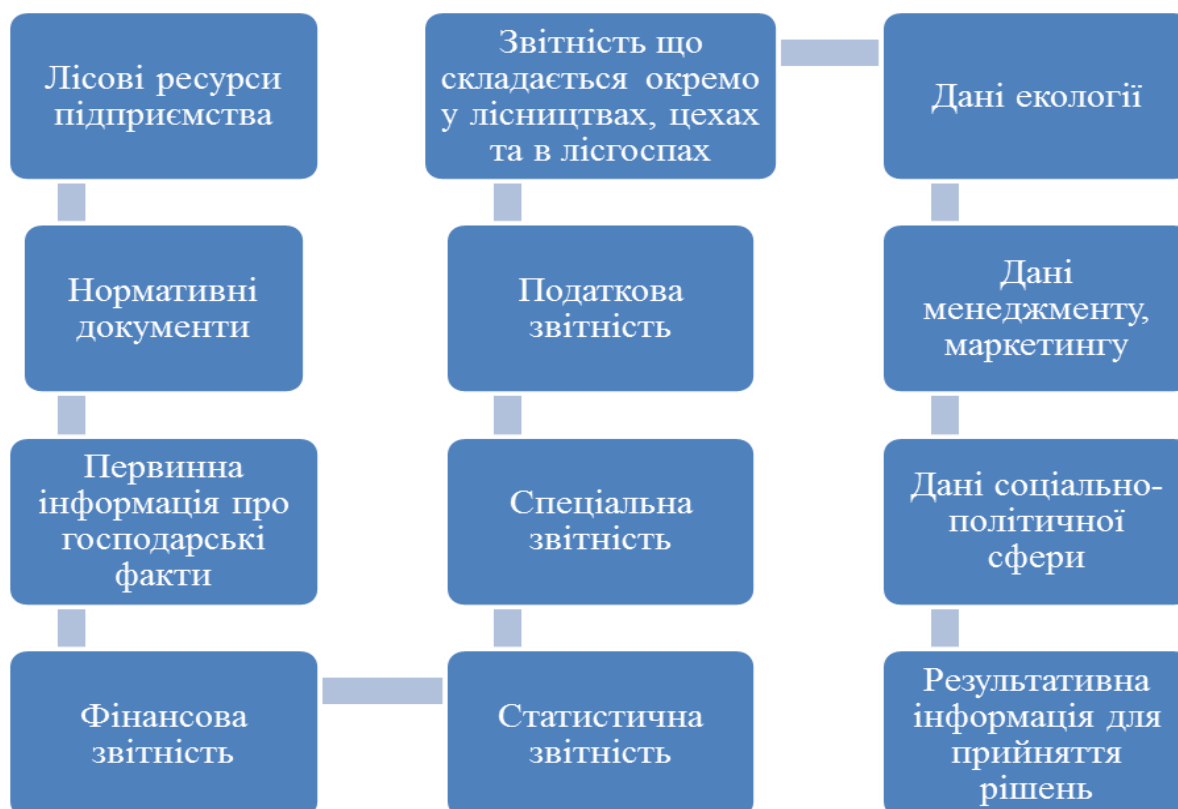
Лісові ресурси підприємства

Нормативні документи

Первинна інформація про господарські факти

Фінансова звітність

Статистична звітність

Спеціальна звітність

Податкова звітність

Звітність що складається окремо у лісництвах, цехах та в лісгоспах

Дані екології

Дані менеджменту, маркетингу

Дані соціально-політичної сфери

Результативна інформація для прийняття рішень